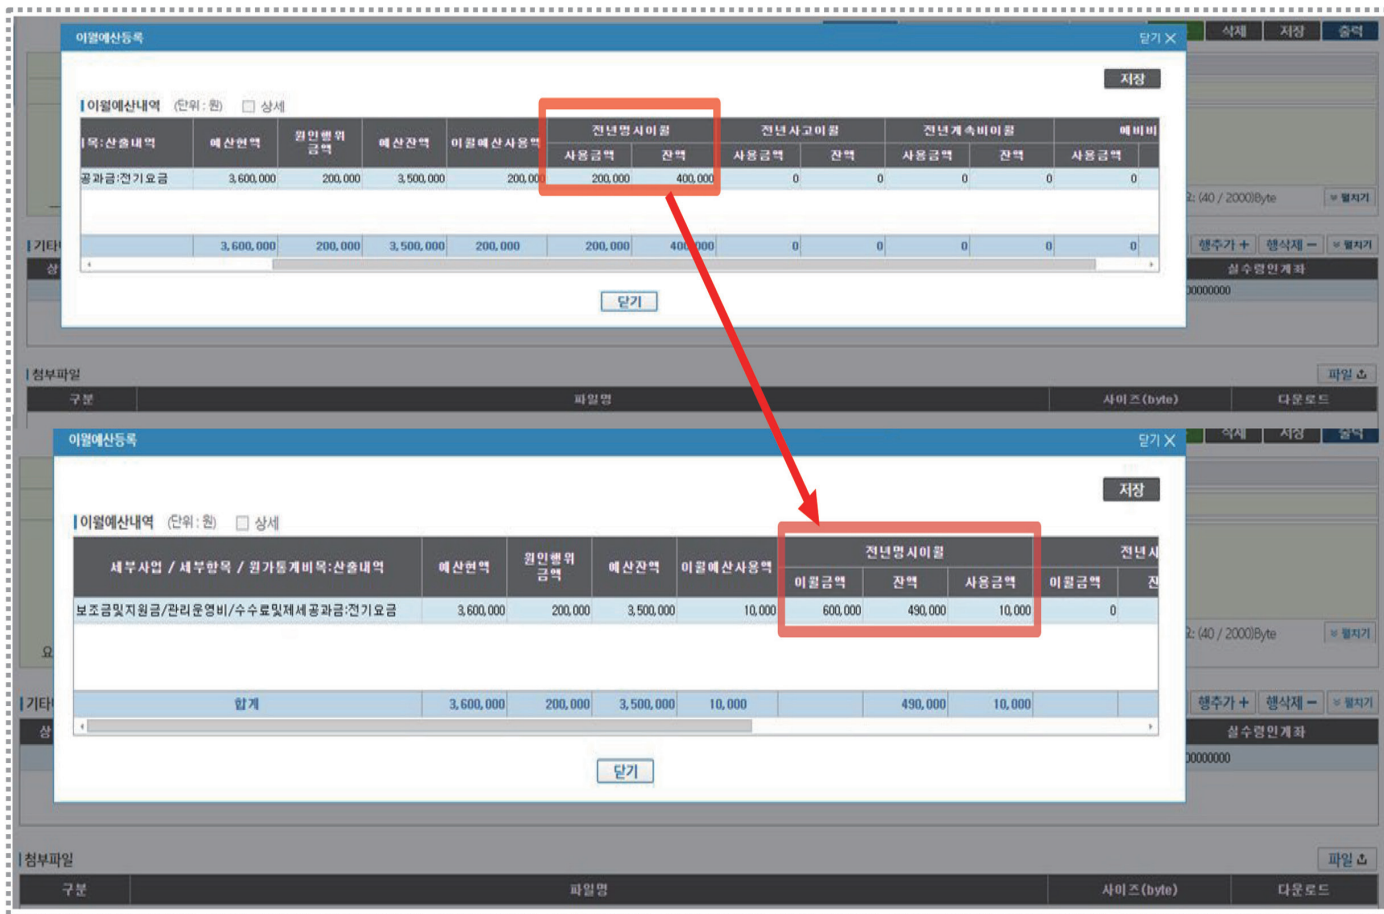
삭제 저장 출력

이월예산등록 닫기 ✕

저장

이월예산내역 (단위 : 원) ☐ 상세

| 목:산출내역 | 예산현액 | 원인행위 금액 | 예산잔액 | 이월예산사용액 | 전년명시이월 사용금액 | 전년명시이월 잔액 | 전년사고이월 사용금액 | 전년사고이월 잔액 | 전년계속비이월 사용금액 | 전년계속비이월 잔액 | 예비비 사용금액 |
|---|---|---|---|---|---|---|---|---|---|---|---|
| 공과금:전기요금 | 3,600,000 | 200,000 | 3,500,000 | 200,000 | 200,000 | 400,000 | 0 | 0 | 0 | 0 | 0 |
| | 3,600,000 | 200,000 | 3,500,000 | 200,000 | 200,000 | 400,000 | 0 | 0 | 0 | 0 | 0 |

닫기

: (40 / 2000)Byte 펼치기

기타 행추가 + 행삭제 − 펼치기
실수령인계좌
00000000

첨부파일 파일

| 구분 | 파일명 | 사이즈(byte) | 다운로드 |
|---|---|---|---|

삭제 저장 출력

이월예산등록 닫기 ✕

저장

이월예산내역 (단위 : 원) ☐ 상세

| 세부사업 / 세부항목 / 원가통계비목:산출내역 | 예산현액 | 원인행위 금액 | 예산잔액 | 이월예산사용액 | 전년명시이월 이월금액 | 전년명시이월 잔액 | 전년명시이월 사용금액 | 전년시 이월금액 | 잔 |
|---|---|---|---|---|---|---|---|---|---|
| 보조금및지원금/관리운영비/수수료및제세공과금:전기요금 | 3,600,000 | 200,000 | 3,500,000 | 10,000 | 600,000 | 490,000 | 10,000 | 0 | |
| 합계 | 3,600,000 | 200,000 | 3,500,000 | 10,000 | | 490,000 | 10,000 | | |

닫기

: (40 / 2000)Byte 펼치기

요

기타 행추가 + 행삭제 − 펼치기
상
실수령인계좌
00000000

첨부파일 파일

| 구분 | 파일명 | 사이즈(byte) | 다운로드 |
|---|---|---|---|